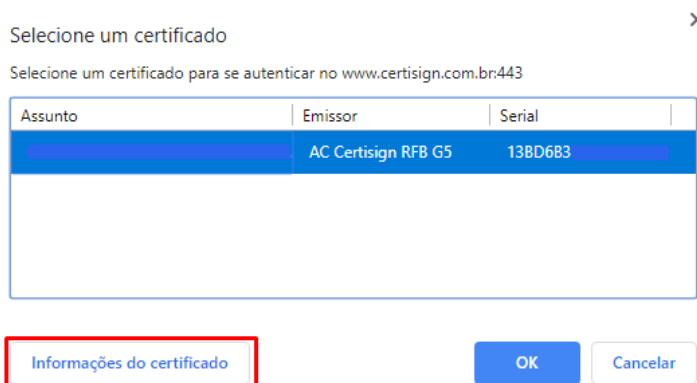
Selecione um certificado

Selecione um certificado para se autenticar no www.certisign.com.br:443

| Assunto | Emissor | Serial |
|---|---|---|
| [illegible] | AC Certisign RFB G5 | 13BD6B3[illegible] |

Informações do certificado

OK

Cancelar